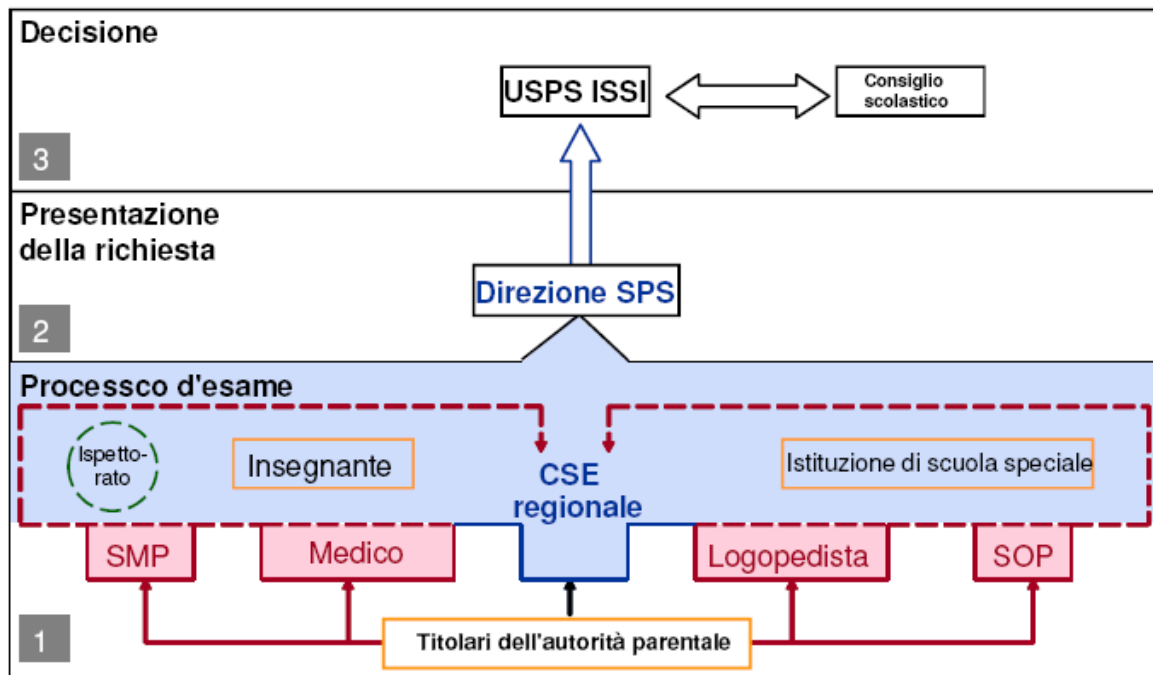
Decisione

USPS ISSI

Consiglio scolastico

3

Presentazione della richiesta

Direzione SPS

2

Processco d'esame

Ispettorato

Insegnante

CSE regionale

Istituzione di scuola speciale

SMP

Medico

Logopedista

SOP

1

Titolari dell'autorità parentale